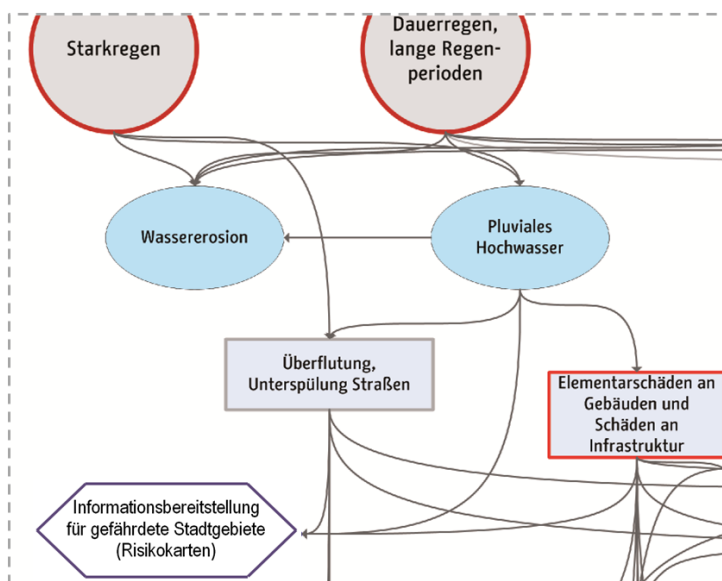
Starkregen

Dauerregen, lange Regenperioden

Wassererosion

Pluviales Hochwasser

Überflutung, Unterspülung Straßen

Elementarschäden an Gebäuden und Schäden an Infrastruktur

Informationsbereitstellung für gefährdete Stadtgebiete (Risikokarten)